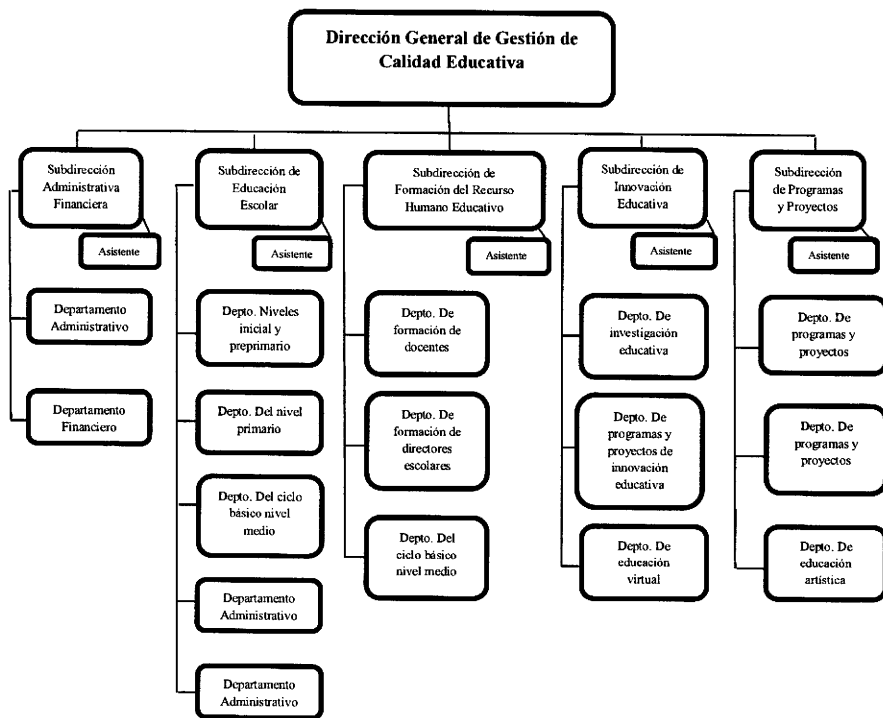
Dirección General de Gestión de Calidad Educativa

Subdirección Administrativa Financiera

Asistente

Departamento Administrativo

Departamento Financiero

Subdirección de Educación Escolar

Asistente

Depto. Niveles inicial y preprimario

Depto. Del nivel primario

Depto. Del ciclo básico nivel medio

Departamento Administrativo

Departamento Administrativo

Subdirección de Formación del Recurso Humano Educativo

Asistente

Depto. De formación de docentes

Depto. De formación de directores escolares

Depto. Del ciclo básico nivel medio

Subdirección de Innovación Educativa

Asistente

Depto. De investigación educativa

Depto. De programas y proyectos de innovación educativa

Depto. De educación virtual

Subdirección de Programas y Proyectos

Asistente

Depto. De programas y proyectos

Depto. De programas y proyectos

Depto. De educación artística